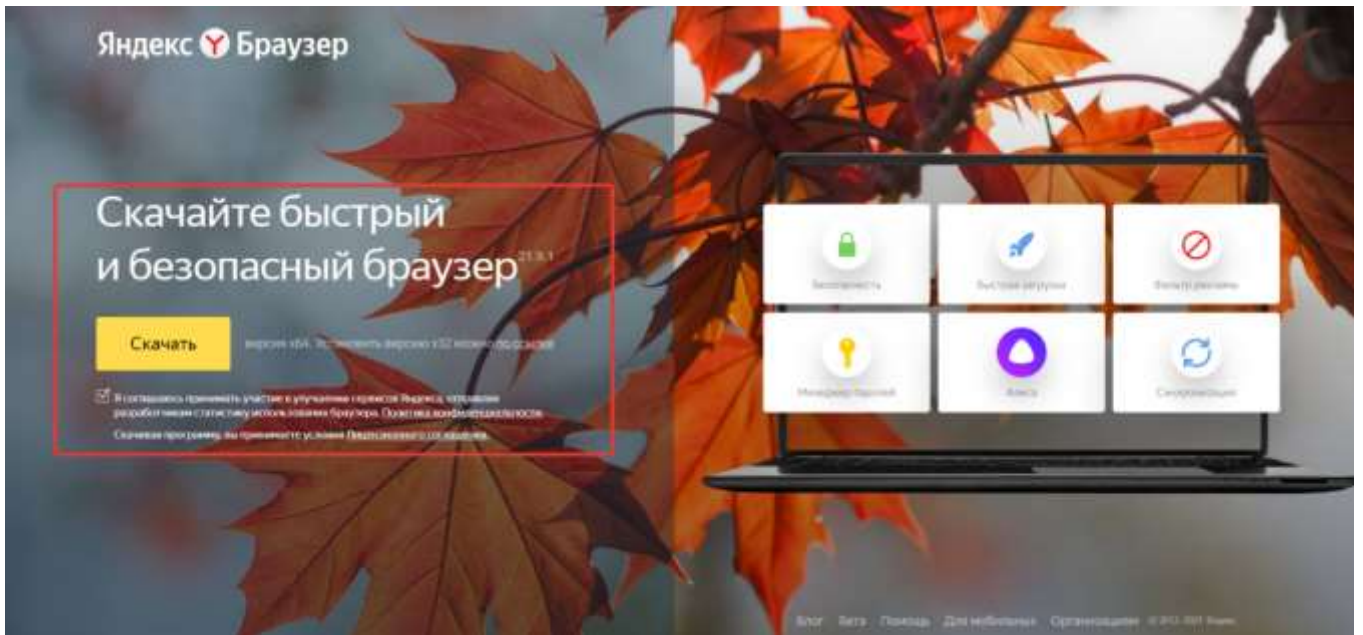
Яндекс Браузер

Скачайте быстрый и безопасный браузер 21.9.1

Скачать

версия x64. Установить версию x32 можно по ссылке

Я соглашаюсь принимать участие в улучшении сервисов Яндекса, отправляя разработчикам статистику использования браузера. Политика конфиденциальности

Скачивая программу, вы принимаете условия Лицензионного соглашения.

Безопасность

Быстрая загрузка

Фильтр рекламы

Менеджер паролей

Алиса

Синхронизация

Блог Бета Помощь Для мобильных Организациям © 2012–2021 Яндекс